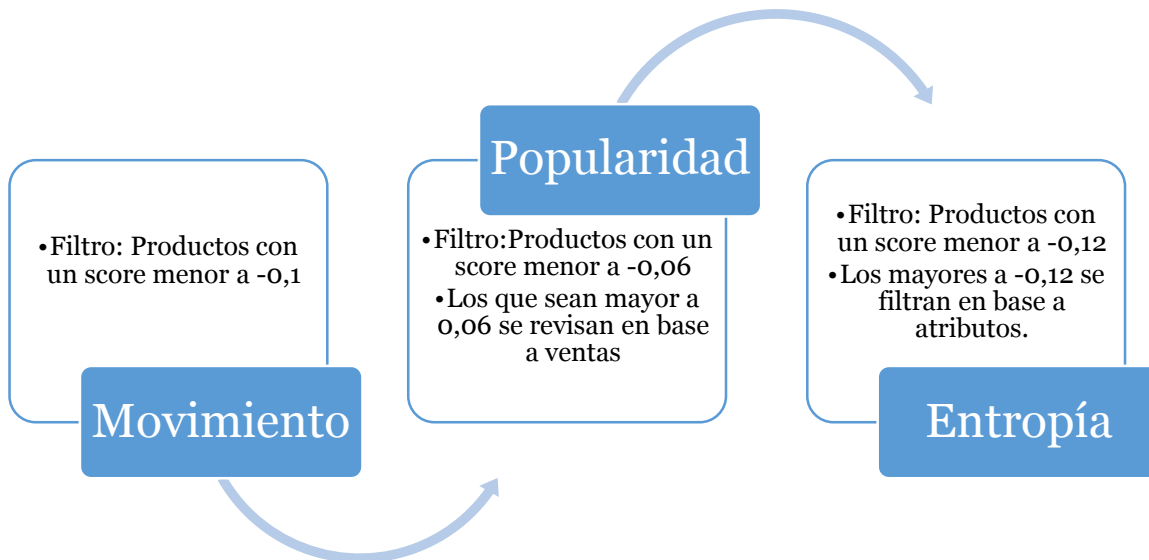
•Filtro: Productos con un score menor a -0,1

Movimiento

Popularidad

•Filtro:Productos con un score menor a -0,06
•Los que sean mayor a 0,06 se revisan en base a ventas

•Filtro: Productos con un score menor a -0,12
•Los mayores a -0,12 se filtran en base a atributos.

Entropía